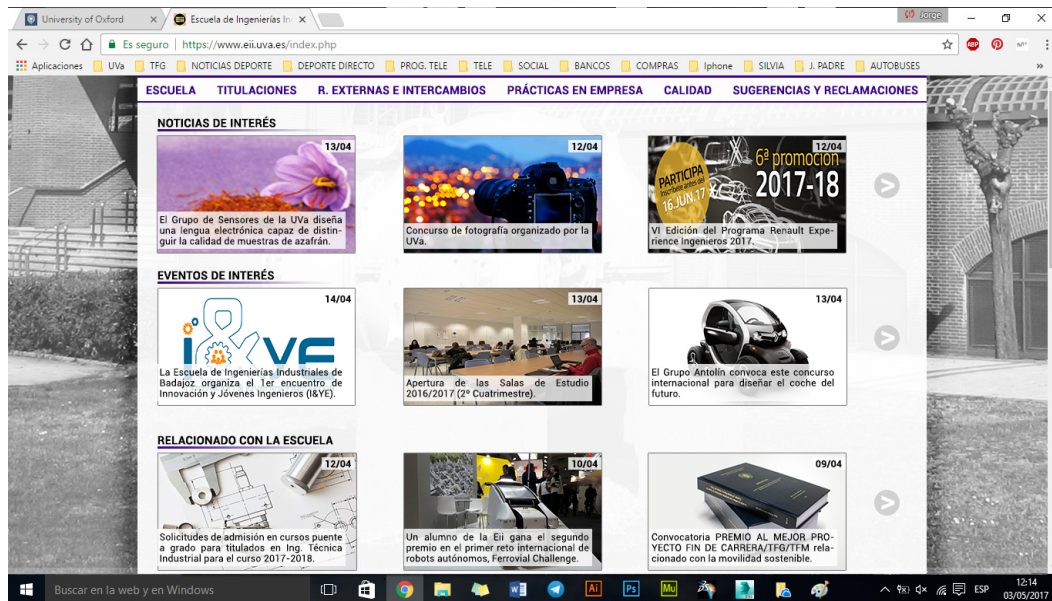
University of Oxford × Escuela de Ingenierías In × Jorge

Es seguro | https://www.eii.uva.es/index.php

Aplicaciones UVa TFG NOTICIAS DEPORTE DEPORTE DIRECTO PROG. TELE TELE SOCIAL BANCOS COMPRAS Iphone SILVIA J. PADRE AUTOBUSES »

ESCUELA TITULACIONES R. EXTERNAS E INTERCAMBIOS PRÁCTICAS EN EMPRESA CALIDAD SUGERENCIAS Y RECLAMACIONES

NOTICIAS DE INTERÉS

13/04
El Grupo de Sensores de la UVa diseña una lengua electrónica capaz de distinguir la calidad de muestras de azafrán.

12/04
Concurso de fotografía organizado por la UVa.

12/04
PARTICIPA Inscríbete antes del 16.JUN.17
6ª promoción 2017-18
VI Edición del Programa Renault Experience Ingenieros 2017.

EVENTOS DE INTERÉS

14/04
I&YE
La Escuela de Ingenierías Industriales de Badajoz organiza el 1er encuentro de Innovación y Jóvenes Ingenieros (I&YE).

13/04
Apertura de las Salas de Estudio 2016/2017 (2º Cuatrimestre).

13/04
El Grupo Antolín convoca este concurso internacional para diseñar el coche del futuro.

RELACIONADO CON LA ESCUELA

12/04
Solicitudes de admisión en cursos puente a grado para titulados en Ing. Técnica Industrial para el curso 2017-2018.

10/04
Un alumno de la Eii gana el segundo premio en el primer reto internacional de robots autónomos, Ferrovial Challenge.

09/04
Convocatoria PREMIO AL MEJOR PROYECTO FIN DE CARRERA/TFG/TFM relacionado con la movilidad sostenible.

Buscar en la web y en Windows
ESP 12:14 03/05/2017